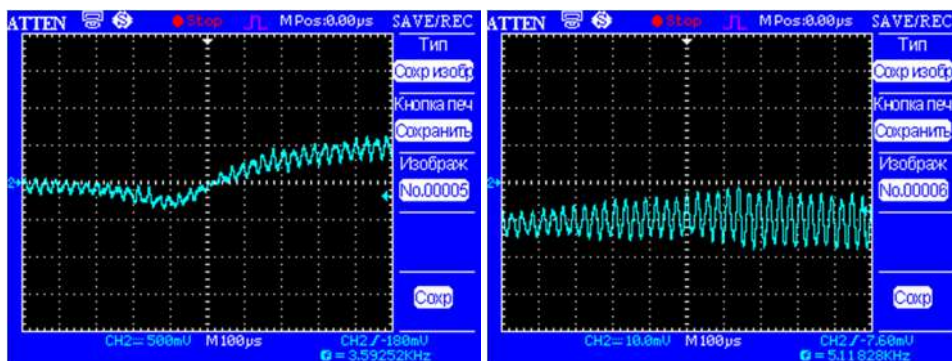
ATTEN Stop MPos:0.00μs SAVE/REC
Тип
Сохр изобр
Кнопка печ
Сохранить
Изображ
No.00005
Сохр
CH2= 500mV M100μs CH2 / -180mV
= 3.59252KHz

ATTEN Stop MPos:0.00μs SAVE/REC
Тип
Сохр изобр
Кнопка печ
Сохранить
Изображ
No.00006
Сохр
CH2= 10.0mV M100μs CH2 / -7.60mV
= 5.11828KHz